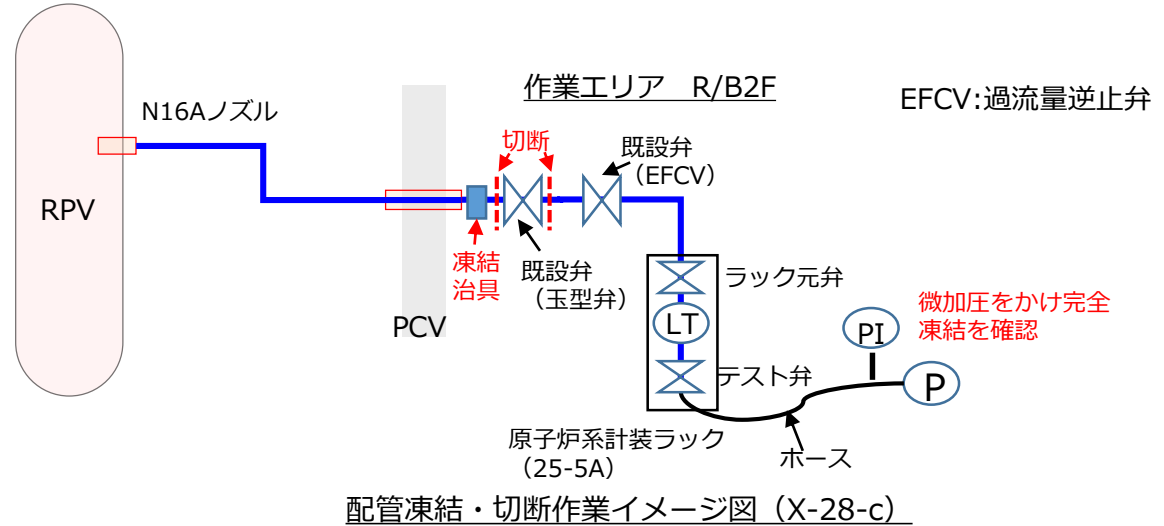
作業エリア　R/B2F

EFCV:過流量逆止弁

N16Aノズル

RPV

切断

既設弁
（EFCV）

凍結
治具

既設弁
（玉型弁）

PCV

ラック元弁

LT

微加圧をかけ完全
凍結を確認

PI

テスト弁

P

原子炉系計装ラック
（25-5A）

ホース

配管凍結・切断作業イメージ図（X-28-c）